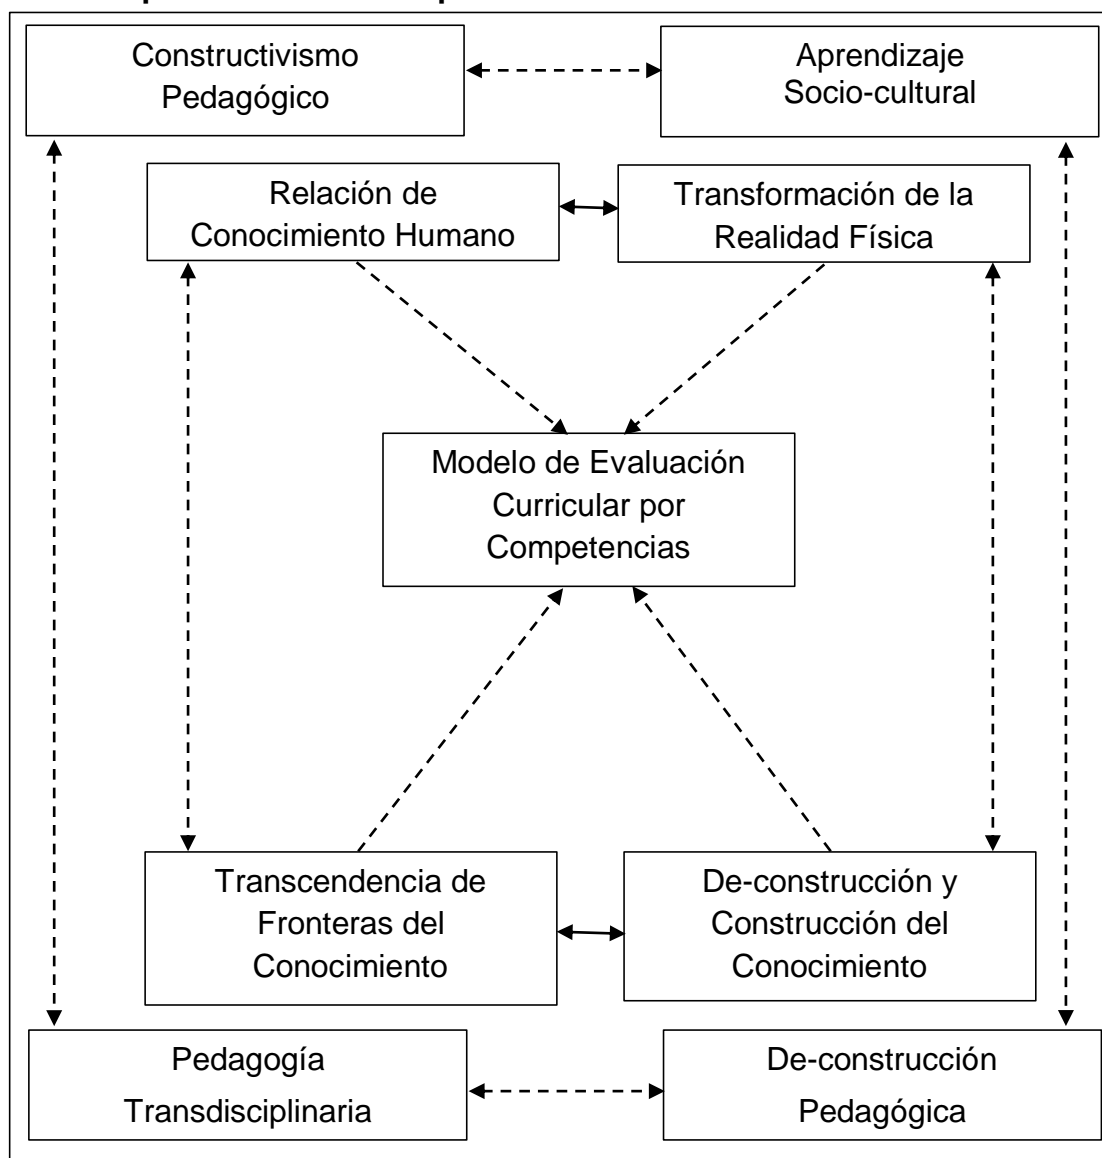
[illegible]

Constructivismo Pedagógico

Aprendizaje Socio-cultural

Relación de Conocimiento Humano

Transformación de la Realidad Física

Modelo de Evaluación Curricular por Competencias

Transcendencia de Fronteras del Conocimiento

De-construcción y Construcción del Conocimiento

Pedagogía Transdisciplinaria

De-construcción Pedagógica